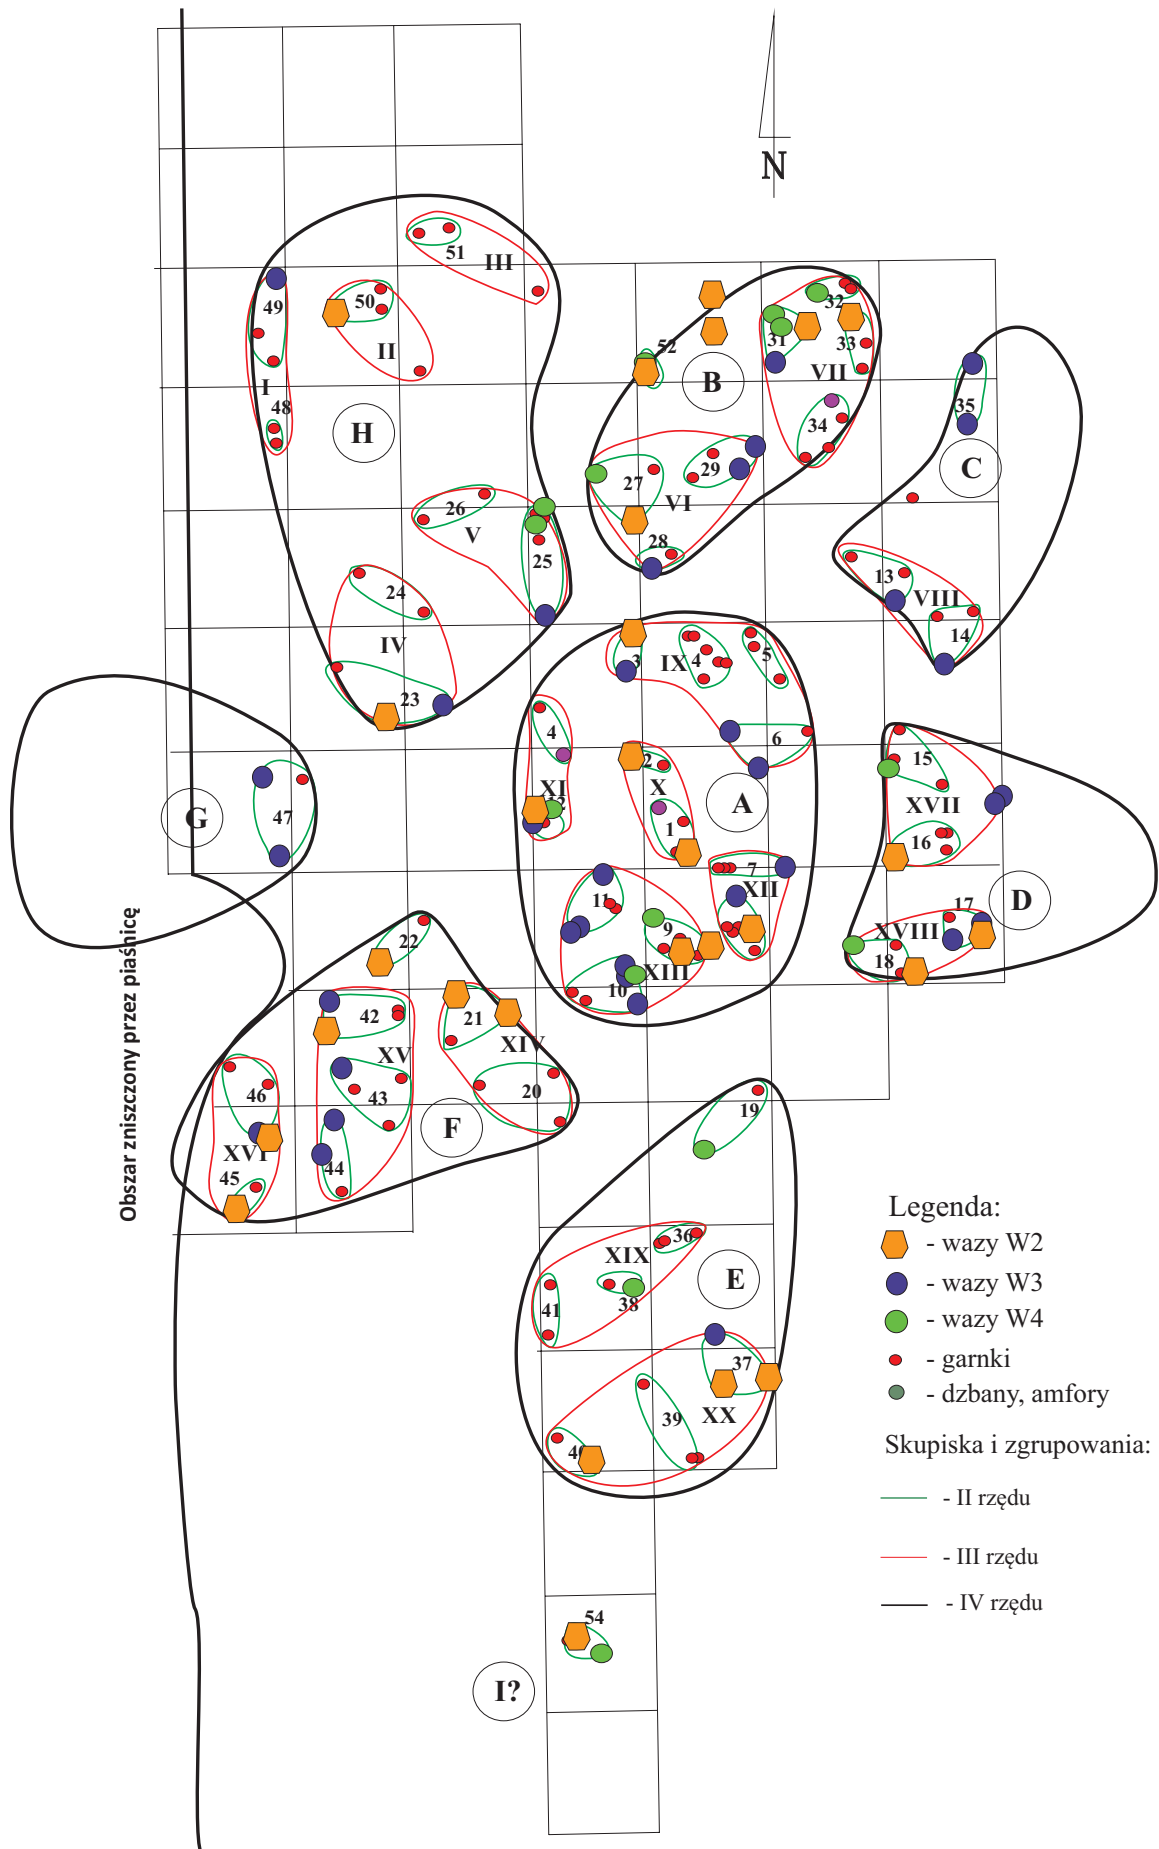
N

51
III
49
50
II
I
48
H
52
B
31
32
33
VII
34
35
C
29
27
VI
28
26
V
25
24
IV
23
13
VIII
14
3
IX
4
5
6
4
XI
12
2
X
1
A
15
XVII
16
G
47
7
XII
11
9
XIII
10
17
XVIII
18
D
22
42
XV
43
21
XIV
20
46
XVI
45
44
F
19
36
XIX
38
41
E
37
XX
39
40
54
I?

Obszar zniszczony przez piaśnicę

Legenda:
- wazy W2
- wazy W3
- wazy W4
- garnki
- dzbany, amfory
Skupiska i zgrupowania:
- II rzędu
- III rzędu
- IV rzędu